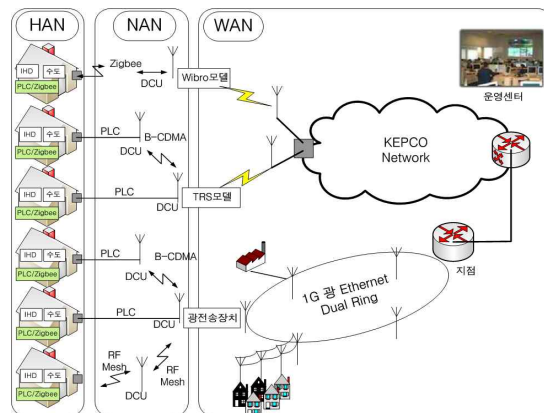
HAN

NAN

WAN

IHD 수도
PLC/Zigbee

Zigbee
DCU
Wibro모뎀

운영센터

IHD 수도
PLC/Zigbee

PLC
B-CDMA
DCU

KEPCO Network

IHD 수도
PLC/Zigbee

PLC
DCU
TRS모뎀

IHD 수도
PLC/Zigbee

PLC
B-CDMA
DCU

지점

IHD 수도
PLC/Zigbee

PLC
DCU
광전송장치

1G 광 Ethernet Dual Ring

IHD 수도
PLC/Zigbee

RF Mesh
RF Mesh
DCU